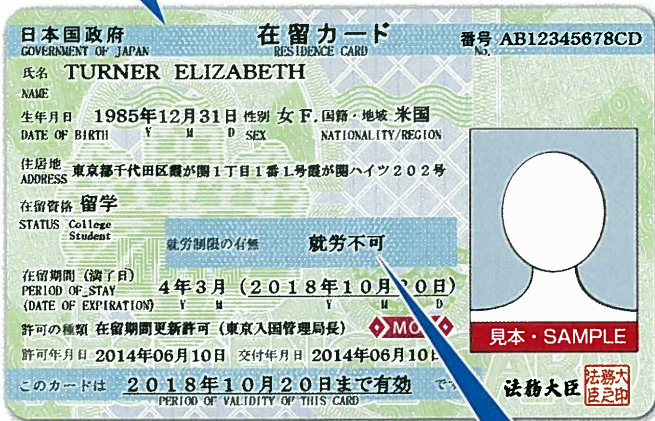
日本国政府
GOVERNMENT OF JAPAN
在留カード
RESIDENCE CARD
番号 AB12345678CD
No.

氏名 TURNER ELIZABETH
NAME

生年月日 1985年12月31日 性別 女 F. 国籍・地域 米国
DATE OF BIRTH Y M D SEX NATIONALITY/REGION

住居地 東京都千代田区霞が関1丁目1番1号霞が関ハイツ202号
ADDRESS

在留資格 留学
STATUS College Student

就労制限の有無 就労不可

在留期間(満了日) 4年3月 (2018年10月20日)
PERIOD OF STAY Y M Y M D
(DATE OF EXPIRATION)

許可の種類 在留期間更新許可 (東京入国管理局長)
MOJ

許可年月日 2014年06月10日 交付年月日 2014年06月10日

見本・SAMPLE

このカードは 2018年10月20日まで有効 です
PERIOD OF VALIDITY OF THIS CARD

法務大臣
法務大臣印